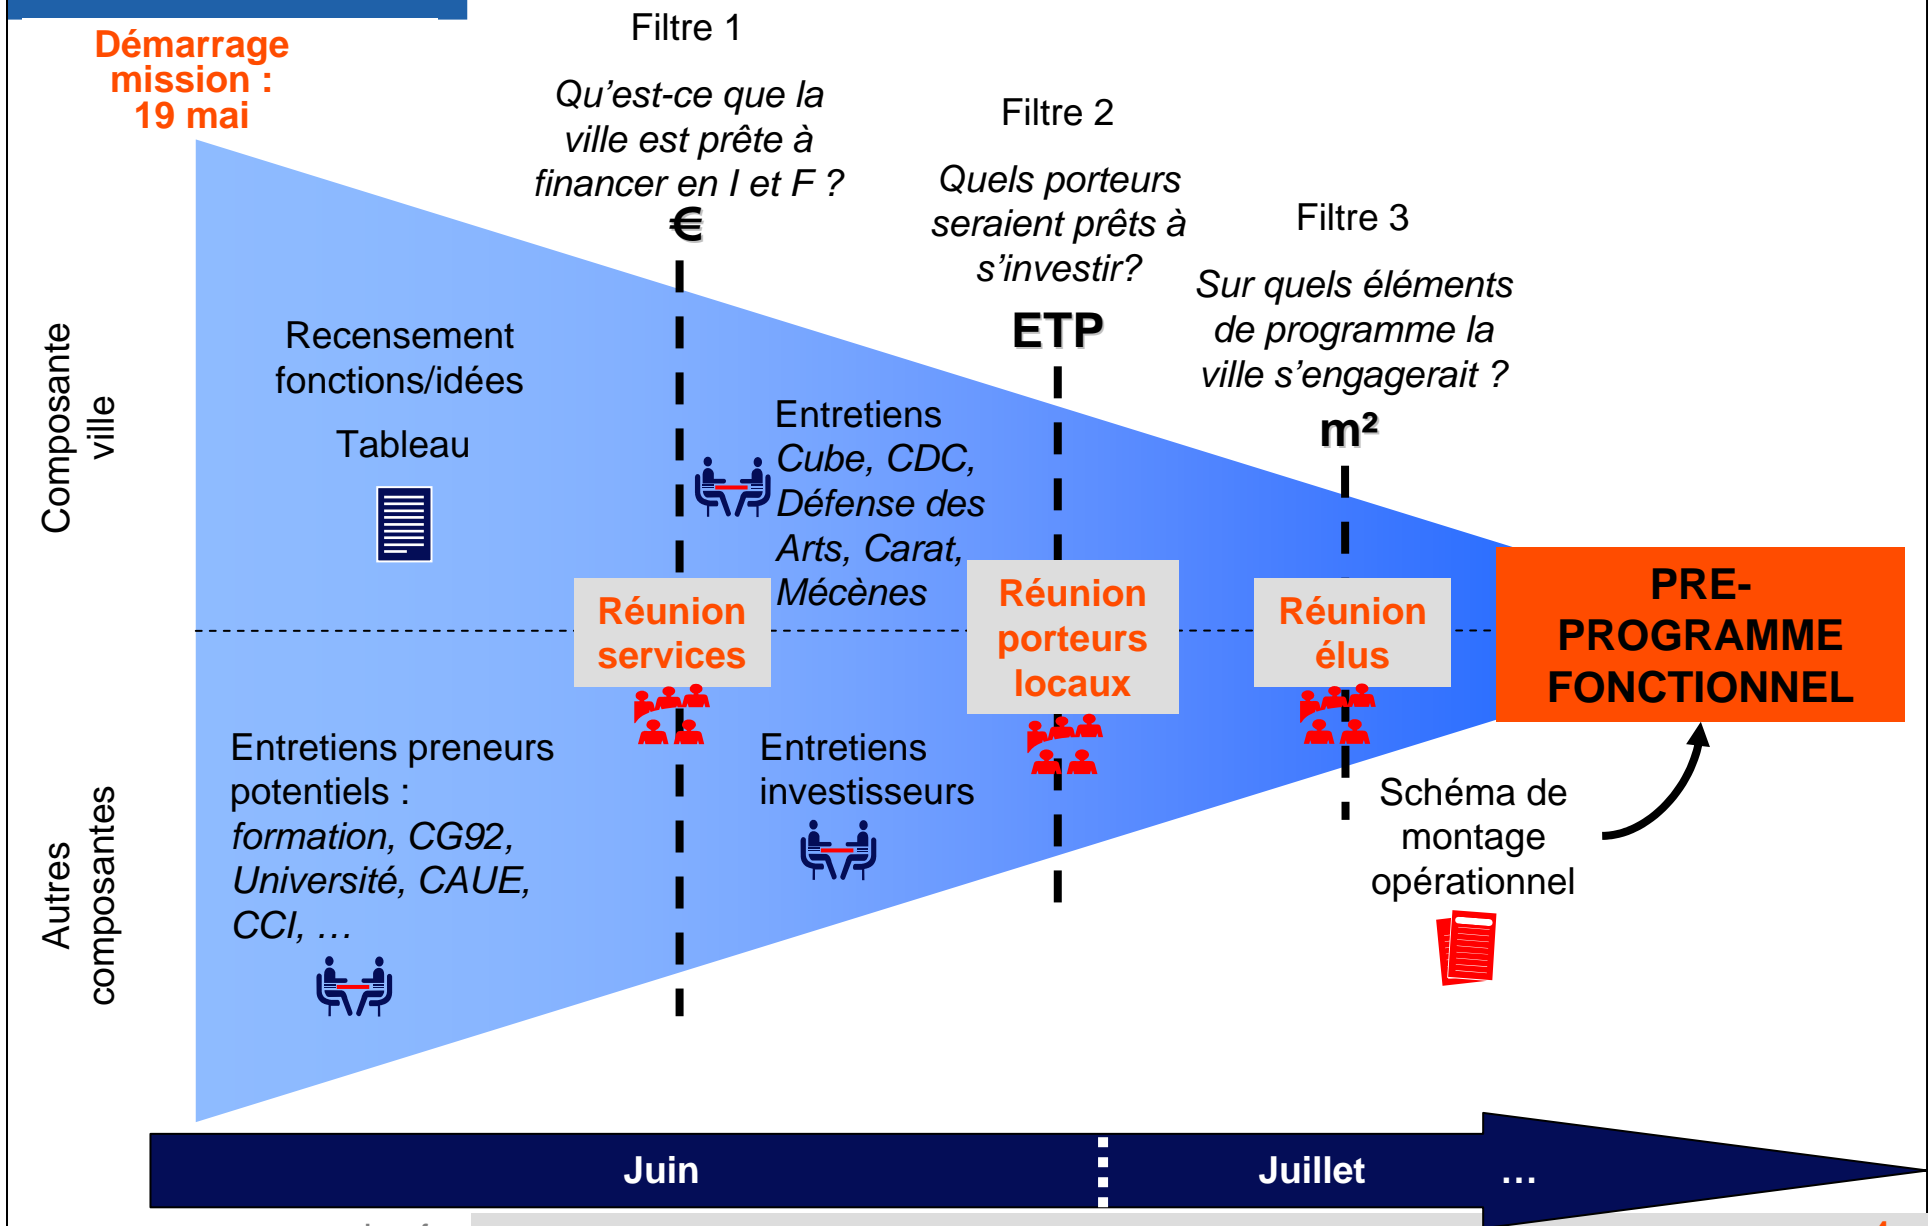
Démarrage mission : 19 mai

Filtre 1

Qu'est-ce que la ville est prête à financer en I et F ?

€

Filtre 2

Quels porteurs seraient prêts à s'investir?

ETP

Filtre 3

Sur quels éléments de programme la ville s'engagerait ?

m²

Composante ville

Recensement fonctions/idées

Tableau

Entretiens *Cube, CDC, Défense des Arts, Carat, Mécènes*

Réunion services

Réunion porteurs locaux

Réunion élus

PRE-PROGRAMME FONCTIONNEL

Autres composantes

Entretiens preneurs potentiels : *formation, CG92, Université, CAUE, CCI, …*

Entretiens investisseurs

Schéma de montage opérationnel

Juin

Juillet

…